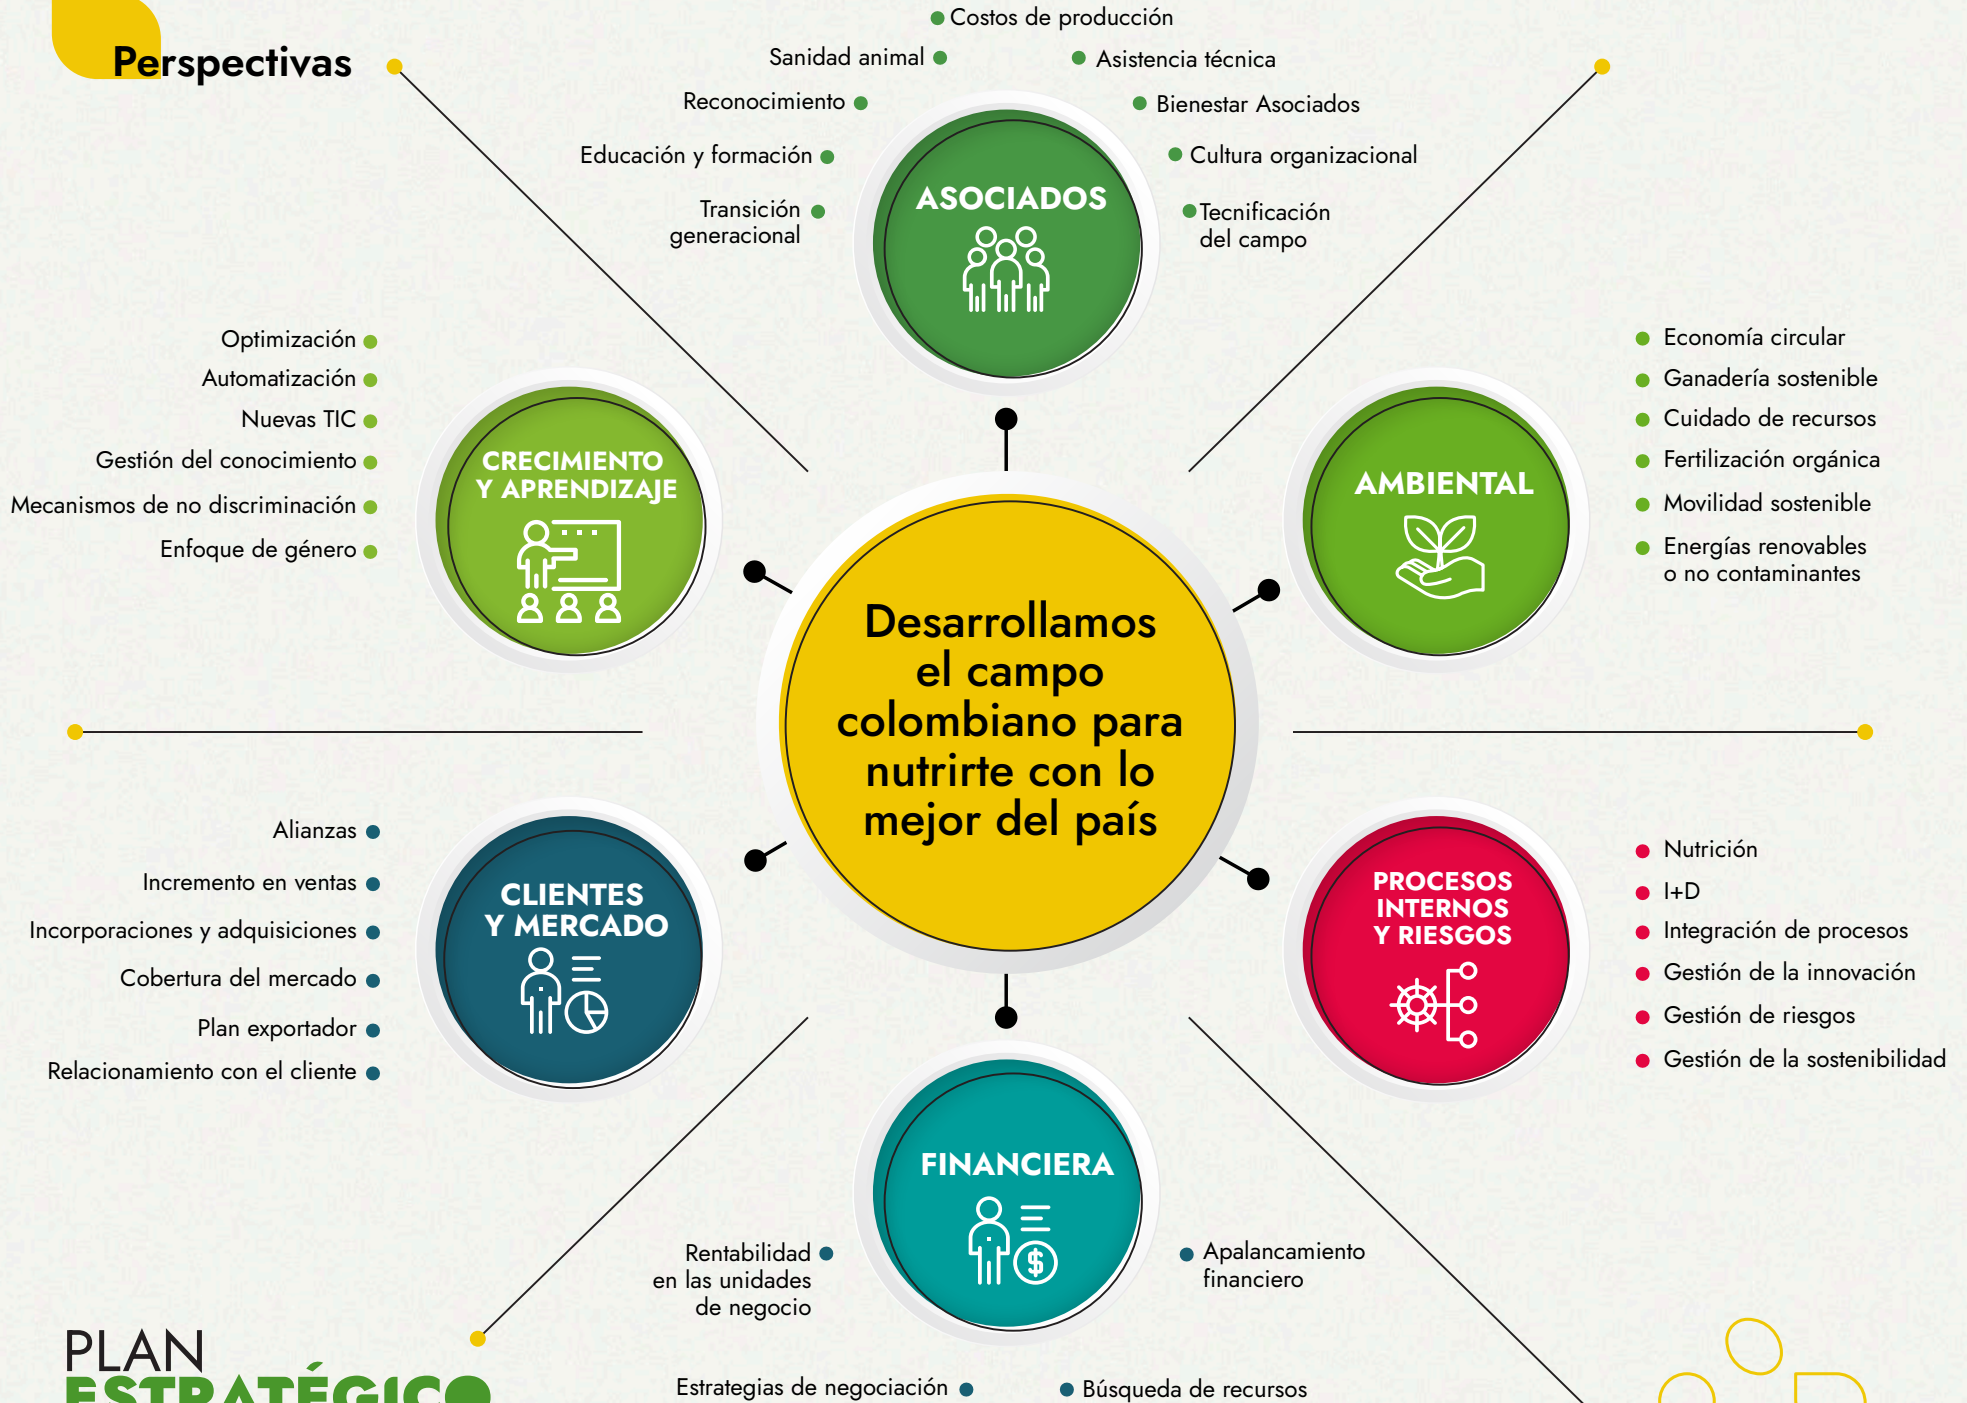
Perspectivas

Costos de producción
Sanidad animal
Asistencia técnica
Reconocimiento
Bienestar Asociados
Educación y formación
Cultura organizacional
Transición generacional
Tecnificación del campo

ASOCIADOS

Optimización
Automatización
Nuevas TIC
Gestión del conocimiento
Mecanismos de no discriminación
Enfoque de género

CRECIMIENTO Y APRENDIZAJE

Economía circular
Ganadería sostenible
Cuidado de recursos
Fertilización orgánica
Movilidad sostenible
Energías renovables o no contaminantes

AMBIENTAL

Desarrollamos el campo colombiano para nutrirte con lo mejor del país

Alianzas
Incremento en ventas
Incorporaciones y adquisiciones
Cobertura del mercado
Plan exportador
Relacionamiento con el cliente

CLIENTES Y MERCADO

PROCESOS INTERNOS Y RIESGOS

Nutrición
I+D
Integración de procesos
Gestión de la innovación
Gestión de riesgos
Gestión de la sostenibilidad

FINANCIERA

Rentabilidad en las unidades de negocio
Apalancamiento financiero

PLAN ESTRATÉGICO

Estrategias de negociación
Búsqueda de recursos